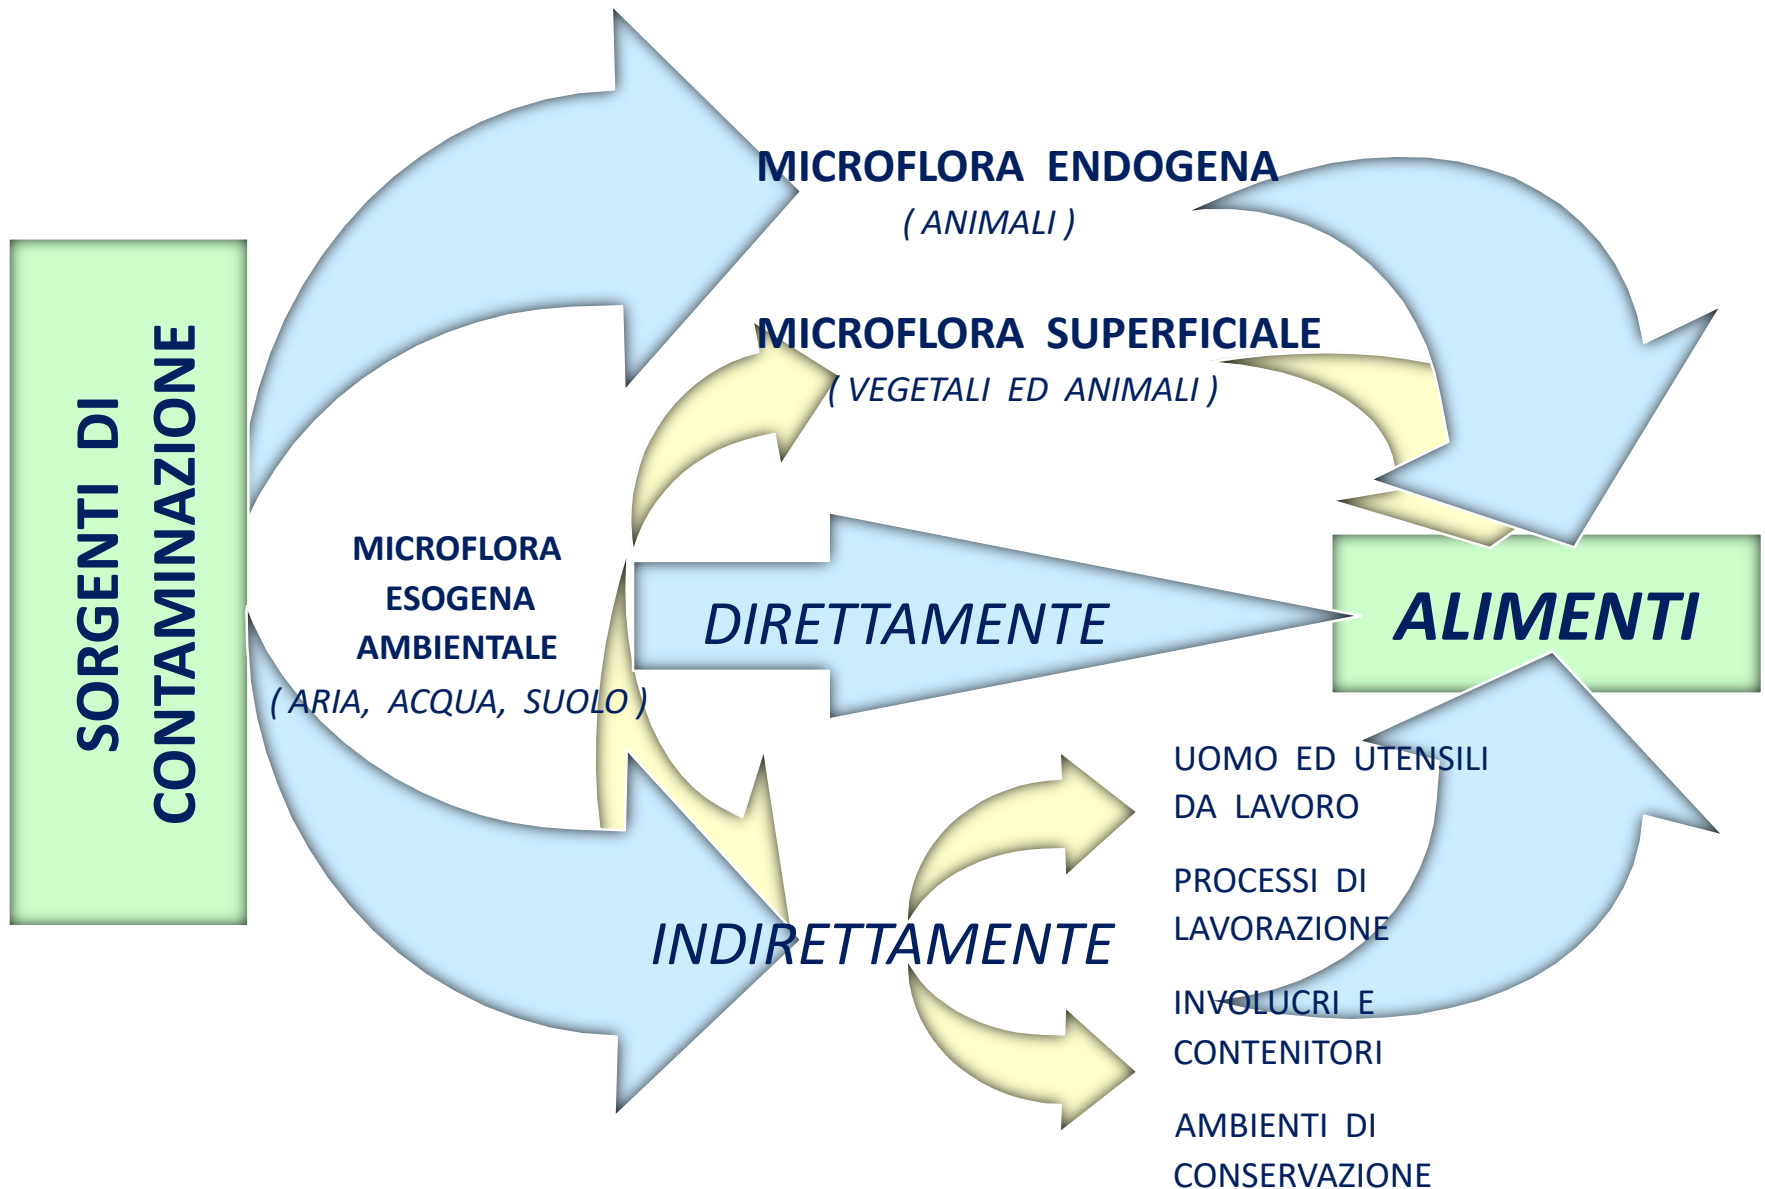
SORGENTI DI CONTAMINAZIONE

MICROFLORA ENDOGENA
( ANIMALI )

MICROFLORA SUPERFICIALE
( VEGETALI ED ANIMALI )

MICROFLORA ESOGENA AMBIENTALE
( ARIA, ACQUA, SUOLO )

DIRETTAMENTE

ALIMENTI

INDIRETTAMENTE

UOMO ED UTENSILI DA LAVORO

PROCESSI DI LAVORAZIONE

INVOLUCRI E CONTENITORI

AMBIENTI DI CONSERVAZIONE